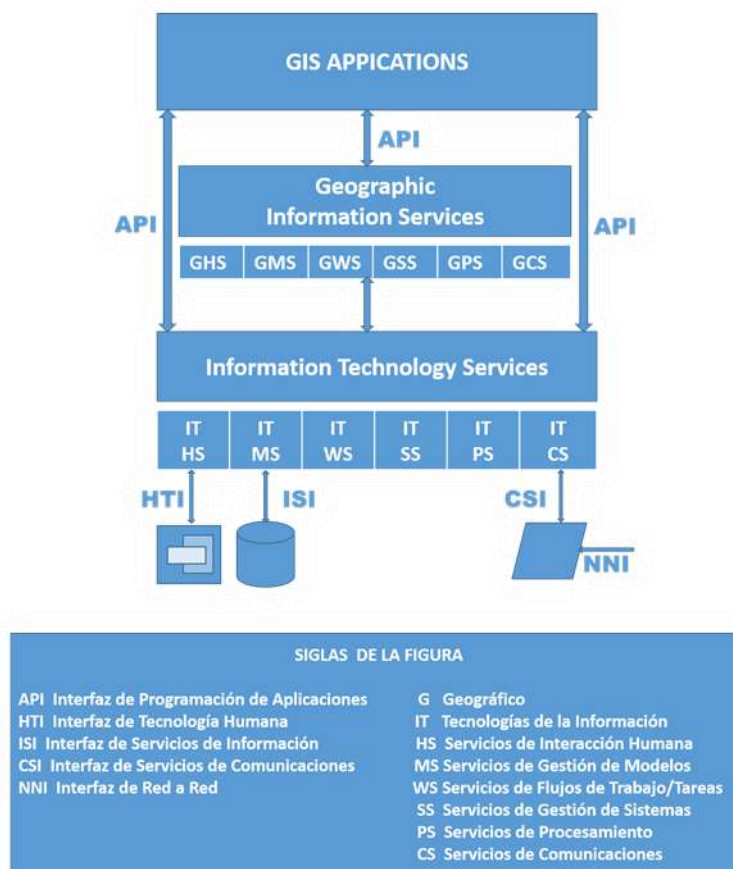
GIS APPICATIONS

API

API

API

Geographic Information Services

| GHS | GMS | GWS | GSS | GPS | GCS |
|---|---|---|---|---|---|

Information Technology Services

| IT HS | IT MS | IT WS | IT SS | IT PS | IT CS |
|---|---|---|---|---|---|

HTI

ISI

CSI

NNI

SIGLAS DE LA FIGURA

API Interfaz de Programación de Aplicaciones
HTI Interfaz de Tecnología Humana
ISI Interfaz de Servicios de Información
CSI Interfaz de Servicios de Comunicaciones
NNI Interfaz de Red a Red

G Geográfico
IT Tecnologías de la Información
HS Servicios de Interacción Humana
MS Servicios de Gestión de Modelos
WS Servicios de Flujos de Trabajo/Tareas
SS Servicios de Gestión de Sistemas
PS Servicios de Procesamiento
CS Servicios de Comunicaciones